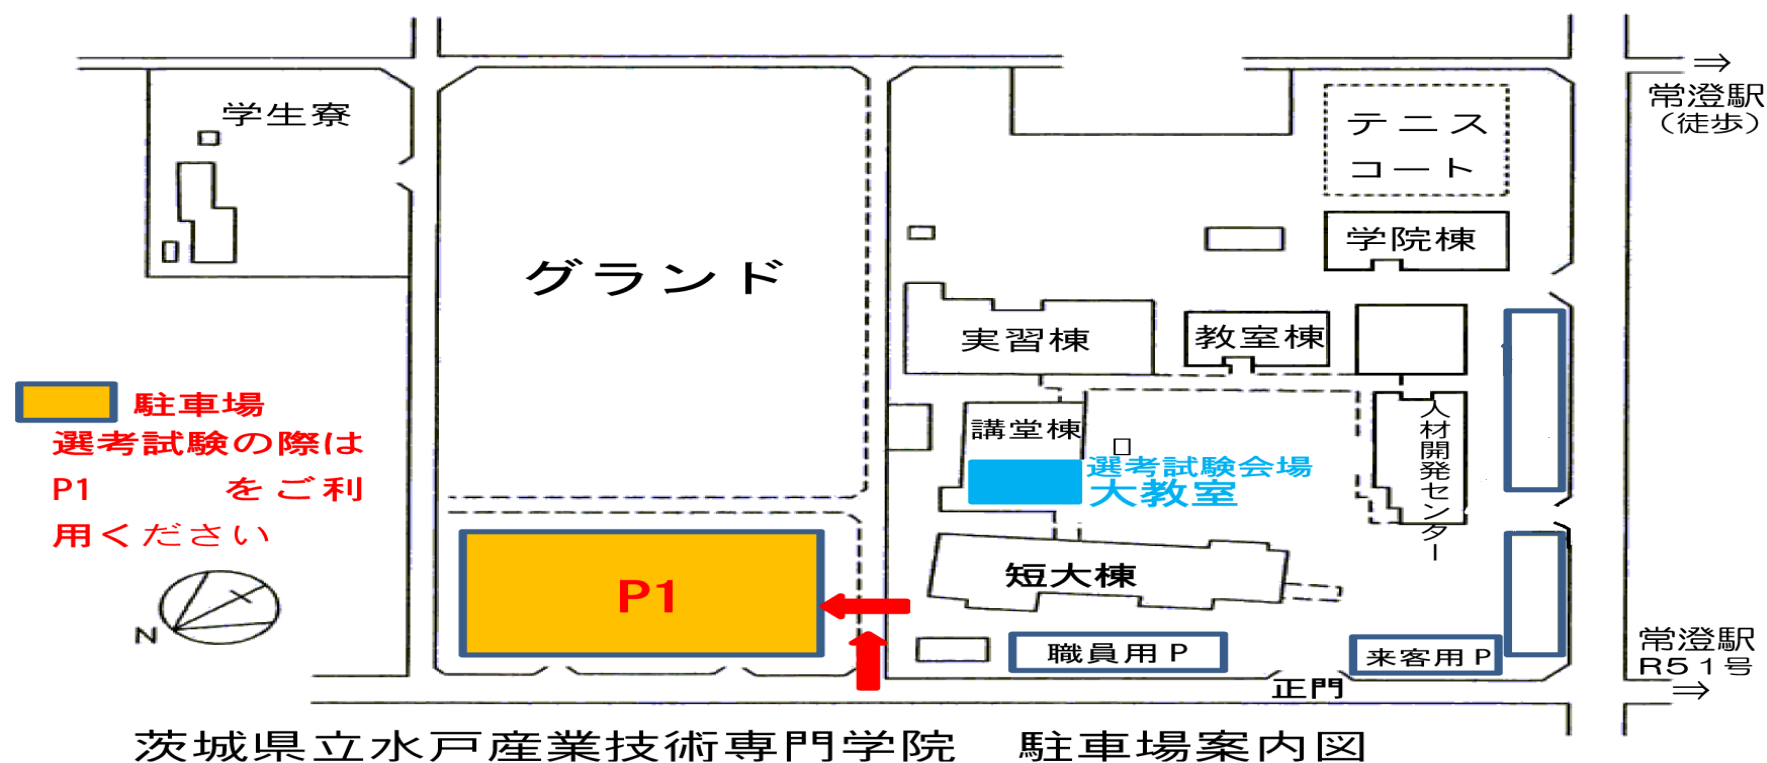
学生寮

グランド

→
常澄駅
(徒歩)

テニス
コート

学院棟

実習棟

教室棟

講堂棟

選考試験会場
大教室

人材開発センター

短大棟

駐車場
選考試験の際は
P1 をご利用ください

N

P1

職員用 P

来客用 P

正門

常澄駅
R51号
→

茨城県立水戸産業技術専門学院　駐車場案内図